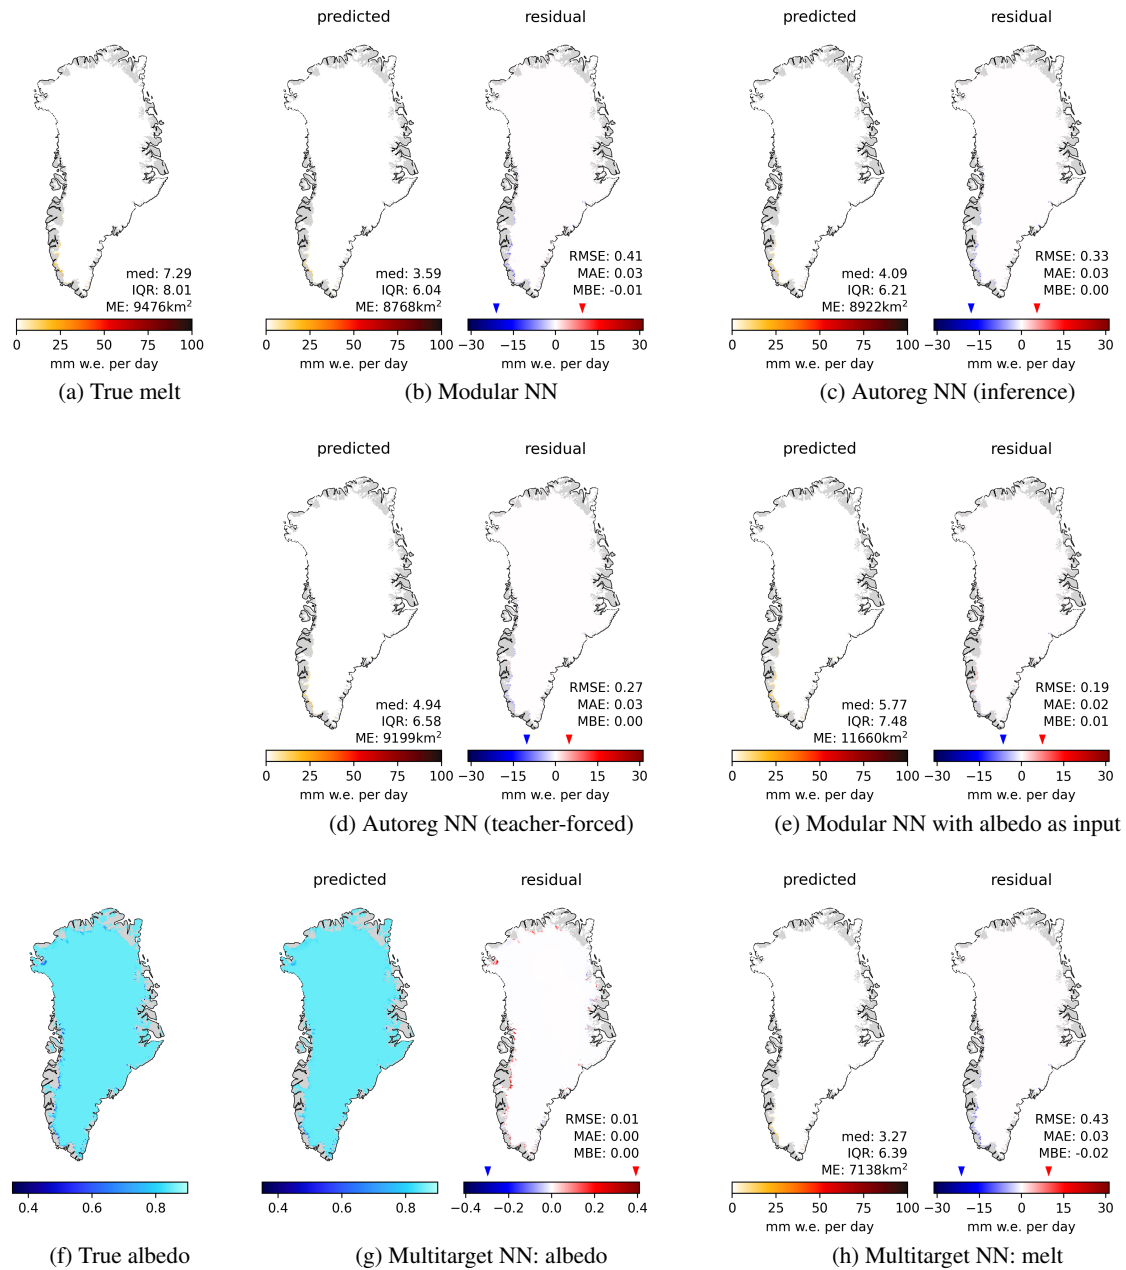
predicted residual predicted residual

med: 7.29
IQR: 8.01
ME: 9476km$^2$

0 25 50 75 100
mm w.e. per day

(a) True melt

med: 3.59
IQR: 6.04
ME: 8768km$^2$

0 25 50 75 100
mm w.e. per day

RMSE: 0.41
MAE: 0.03
MBE: -0.01

−30 −15 0 15 30
mm w.e. per day

(b) Modular NN

med: 4.09
IQR: 6.21
ME: 8922km$^2$

0 25 50 75 100
mm w.e. per day

RMSE: 0.33
MAE: 0.03
MBE: 0.00

−30 −15 0 15 30
mm w.e. per day

(c) Autoreg NN (inference)

predicted residual predicted residual

med: 4.94
IQR: 6.58
ME: 9199km$^2$

0 25 50 75 100
mm w.e. per day

RMSE: 0.27
MAE: 0.03
MBE: 0.00

−30 −15 0 15 30
mm w.e. per day

(d) Autoreg NN (teacher-forced)

med: 5.77
IQR: 7.48
ME: 11660km$^2$

0 25 50 75 100
mm w.e. per day

RMSE: 0.19
MAE: 0.02
MBE: 0.01

−30 −15 0 15 30
mm w.e. per day

(e) Modular NN with albedo as input

predicted residual predicted residual

0.4 0.6 0.8

(f) True albedo

0.4 0.6 0.8

RMSE: 0.01
MAE: 0.00
MBE: 0.00

−0.4 −0.2 0.0 0.2 0.4

(g) Multitarget NN: albedo

med: 3.27
IQR: 6.39
ME: 7138km$^2$

0 25 50 75 100
mm w.e. per day

RMSE: 0.43
MAE: 0.03
MBE: -0.02

−30 −15 0 15 30
mm w.e. per day

(h) Multitarget NN: melt